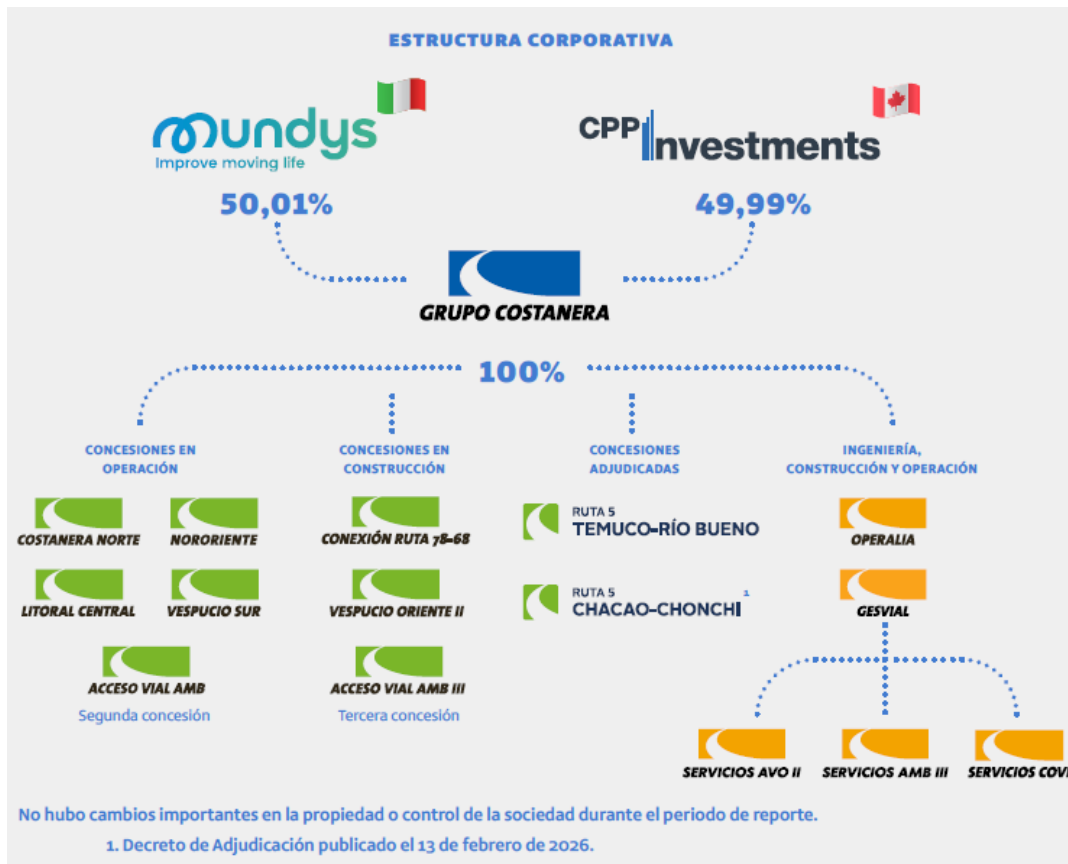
ESTRUCTURA CORPORATIVA

mundys
Improve moving life

CPP Investments

50,01%

49,99%

GRUPO COSTANERA

100%

CONCESIONES EN OPERACIÓN

COSTANERA NORTE
NORORIENTE
LITORAL CENTRAL
VESPUCIO SUR
ACCESO VIAL AMB
Segunda concesión

CONCESIONES EN CONSTRUCCIÓN

CONEXIÓN RUTA 78-68
VESPUCIO ORIENTE II
ACCESO VIAL AMB III
Tercera concesión

CONCESIONES ADJUDICADAS

RUTA 5
TEMUCO-RÍO BUENO
RUTA 5
CHACAO-CHONCHI 1

INGENIERÍA, CONSTRUCCIÓN Y OPERACIÓN

OPERALIA
GESVIAL
SERVICIOS AVO II
SERVICIOS AMB III
SERVICIOS COV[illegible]

No hubo cambios importantes en la propiedad o control de la sociedad durante el periodo de reporte.

1. Decreto de Adjudicación publicado el 13 de febrero de 2026.